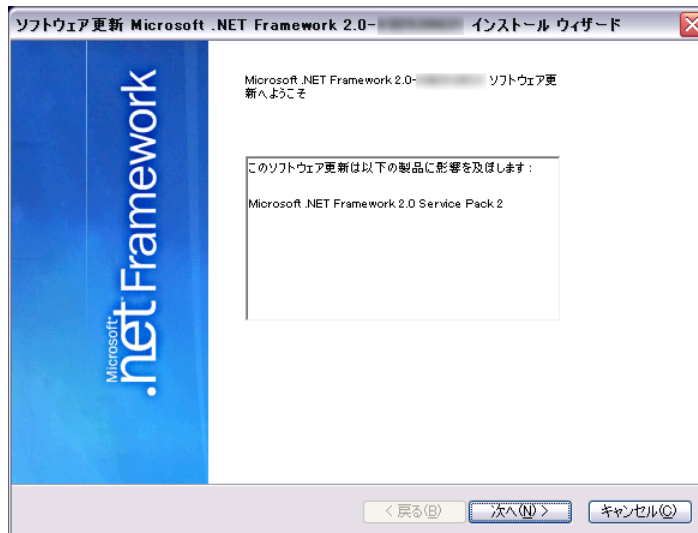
ソフトウェア更新 Microsoft .NET Framework 2.0-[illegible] インストール ウィザード

Microsoft .NET Framework

Microsoft .NET Framework 2.0-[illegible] ソフトウェア更新へようこそ

このソフトウェア更新は以下の製品に影響を及ぼします：

Microsoft .NET Framework 2.0 Service Pack 2

< 戻る(B)
次へ(N) >
キャンセル(C)